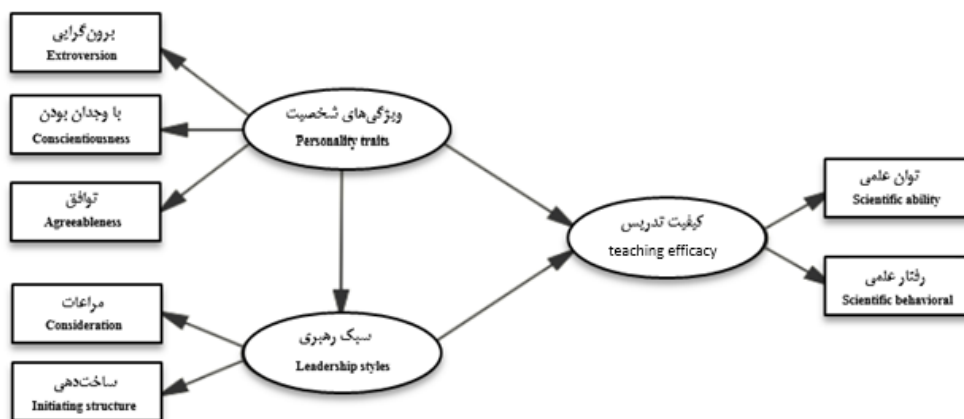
برون‌گرایی
Extroversion

با وجدان بودن
Conscientiousness

توافق
Agreeableness

ویژگی‌های شخصیت
Personality traits

مراعات
Consideration

ساخت‌دهی
Initiating structure

سبک رهبری
Leadership styles

کیفیت تدریس
teaching efficacy

توان علمی
Scientific ability

رفتار علمی
Scientific behavioral